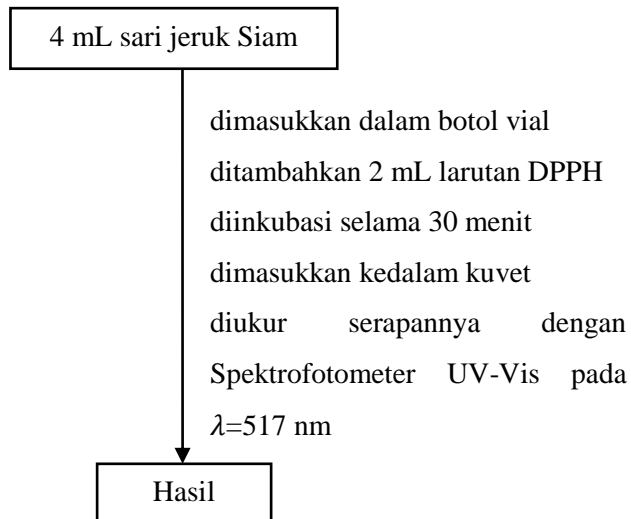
4 mL sari jeruk Siam

dimasukkan dalam botol vial
ditambahkan 2 mL larutan DPPH
diinkubasi selama 30 menit
dimasukkan kedalam kuvet
diukur serapannya dengan Spektrofotometer UV-Vis pada $\lambda$=517 nm

Hasil